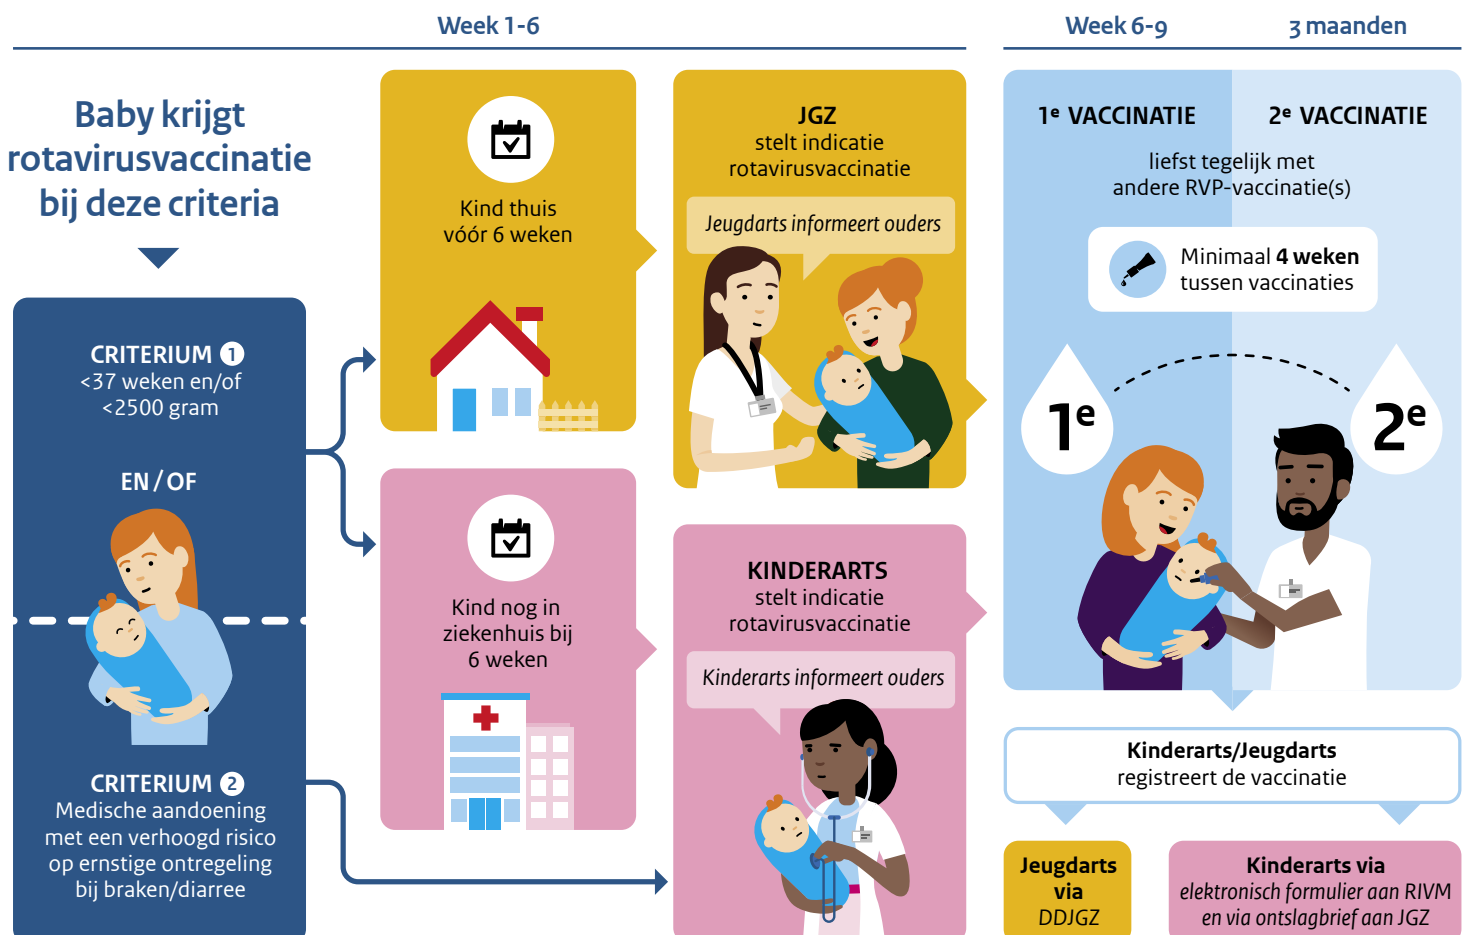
Week 1-6

Week 6-9

3 maanden

Baby krijgt rotavirusvaccinatie bij deze criteria

CRITERIUM 1
<37 weken en/of
<2500 gram

EN / OF

CRITERIUM 2
Medische aandoening met een verhoogd risico op ernstige ontregeling bij braken/diarree

Kind thuis vóór 6 weken

Kind nog in ziekenhuis bij 6 weken

JGZ
stelt indicatie rotavirusvaccinatie

Jeugdarts informeert ouders

KINDERARTS
stelt indicatie rotavirusvaccinatie

Kinderarts informeert ouders

1$^e$ VACCINATIE

2$^e$ VACCINATIE

liefst tegelijk met andere RVP-vaccinatie(s)

Minimaal **4 weken** tussen vaccinaties

1$^e$

2$^e$

Kinderarts/Jeugdarts
registreert de vaccinatie

Jeugdarts via DDJGZ

Kinderarts via
elektronisch formulier aan RIVM en via ontslagbrief aan JGZ